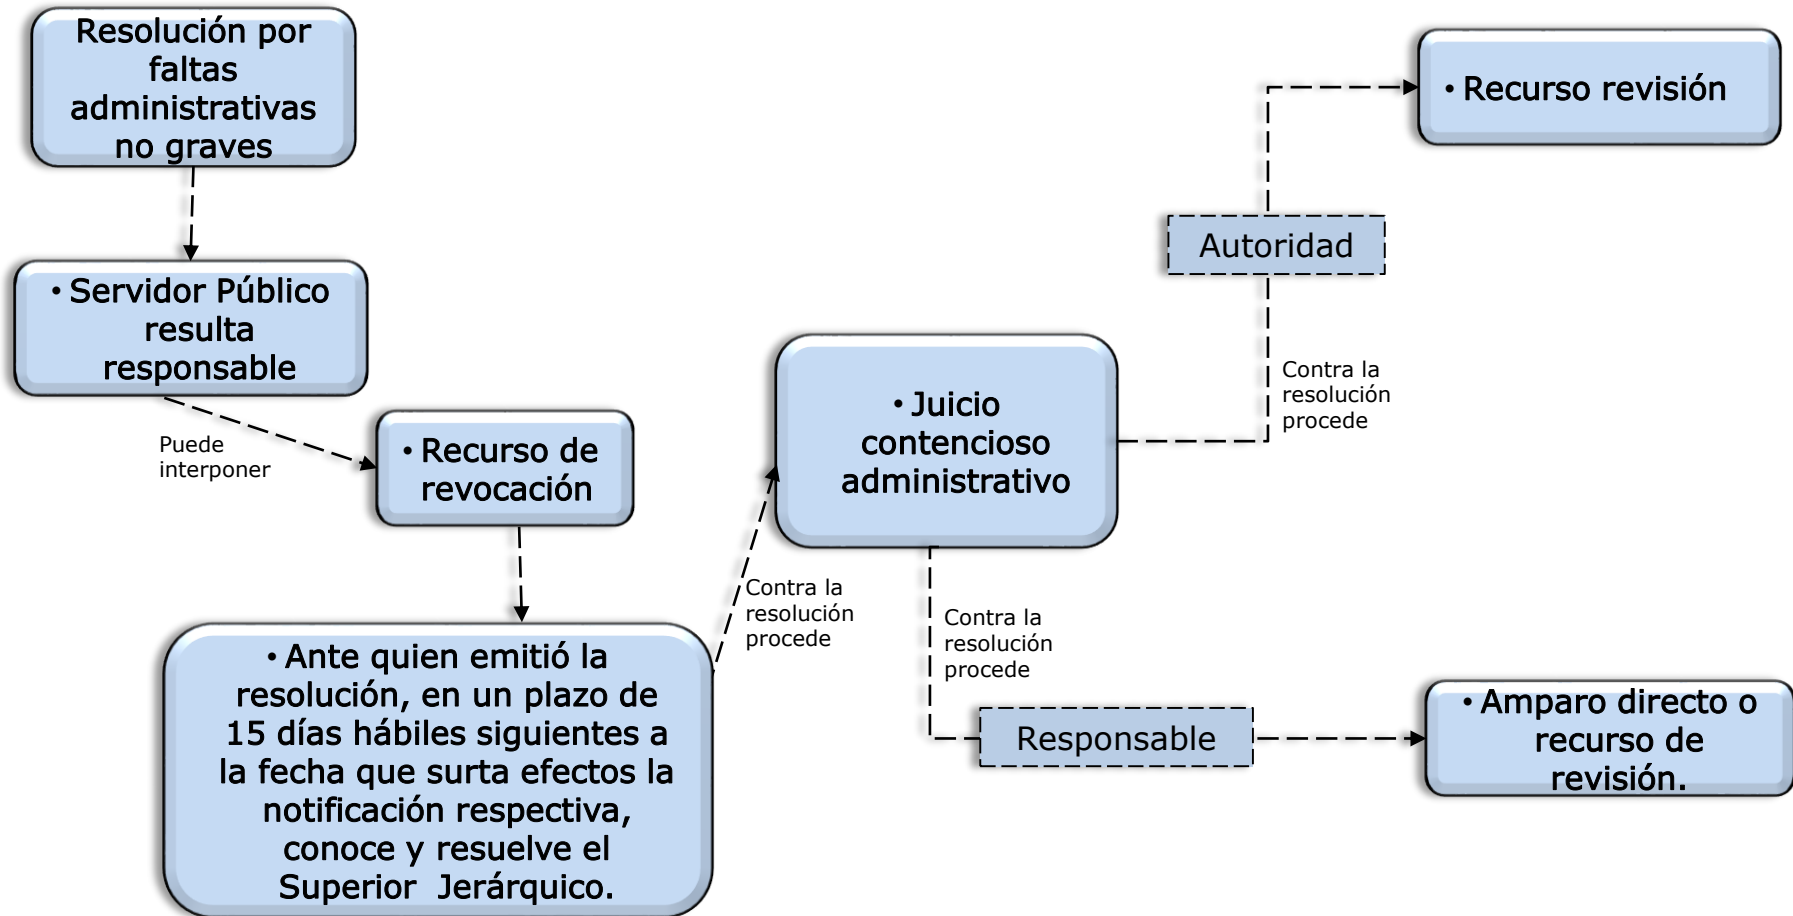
Resolución por faltas administrativas no graves

• Servidor Público resulta responsable

Puede interponer

• Recurso de revocación

• Ante quien emitió la resolución, en un plazo de 15 días hábiles siguientes a la fecha que surta efectos la notificación respectiva, conoce y resuelve el Superior Jerárquico.

Contra la resolución procede

• Juicio contencioso administrativo

Contra la resolución procede

Autoridad

• Recurso revisión

Contra la resolución procede

Responsable

• Amparo directo o recurso de revisión.